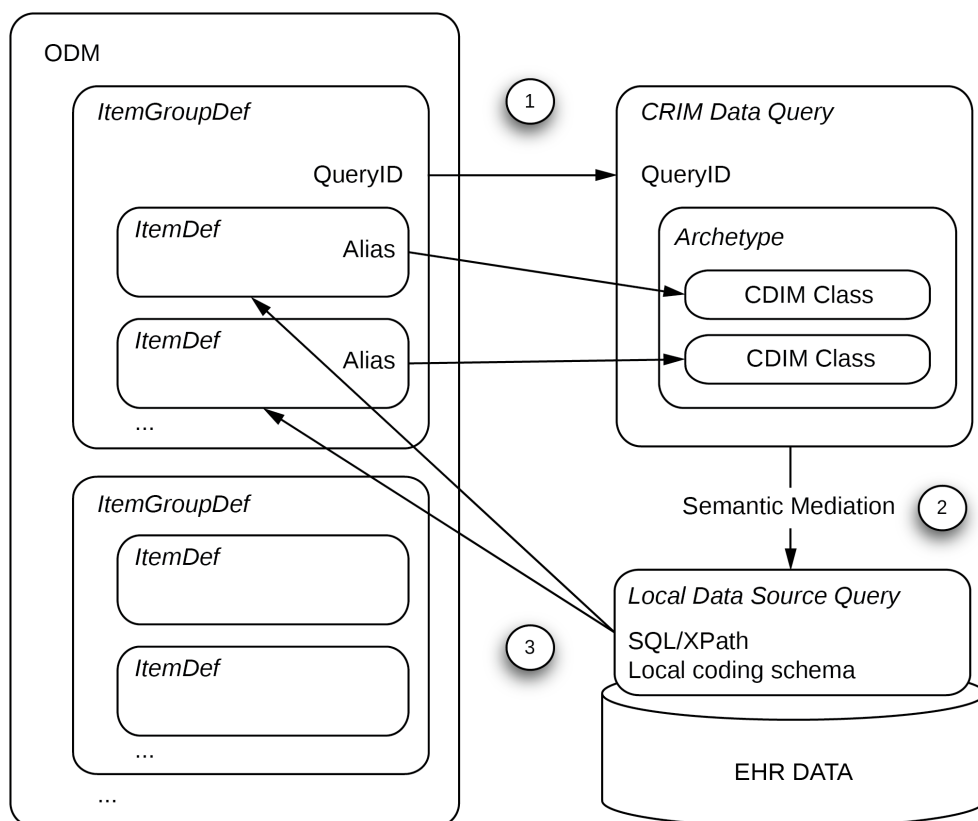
ODM

ItemGroupDef

QueryID

ItemDef

Alias

ItemDef

Alias

...

ItemGroupDef

ItemDef

ItemDef

...

...

1

CRIM Data Query

QueryID

Archetype

CDIM Class

CDIM Class

Semantic Mediation

2

3

Local Data Source Query

SQL/XPath
Local coding schema

EHR DATA